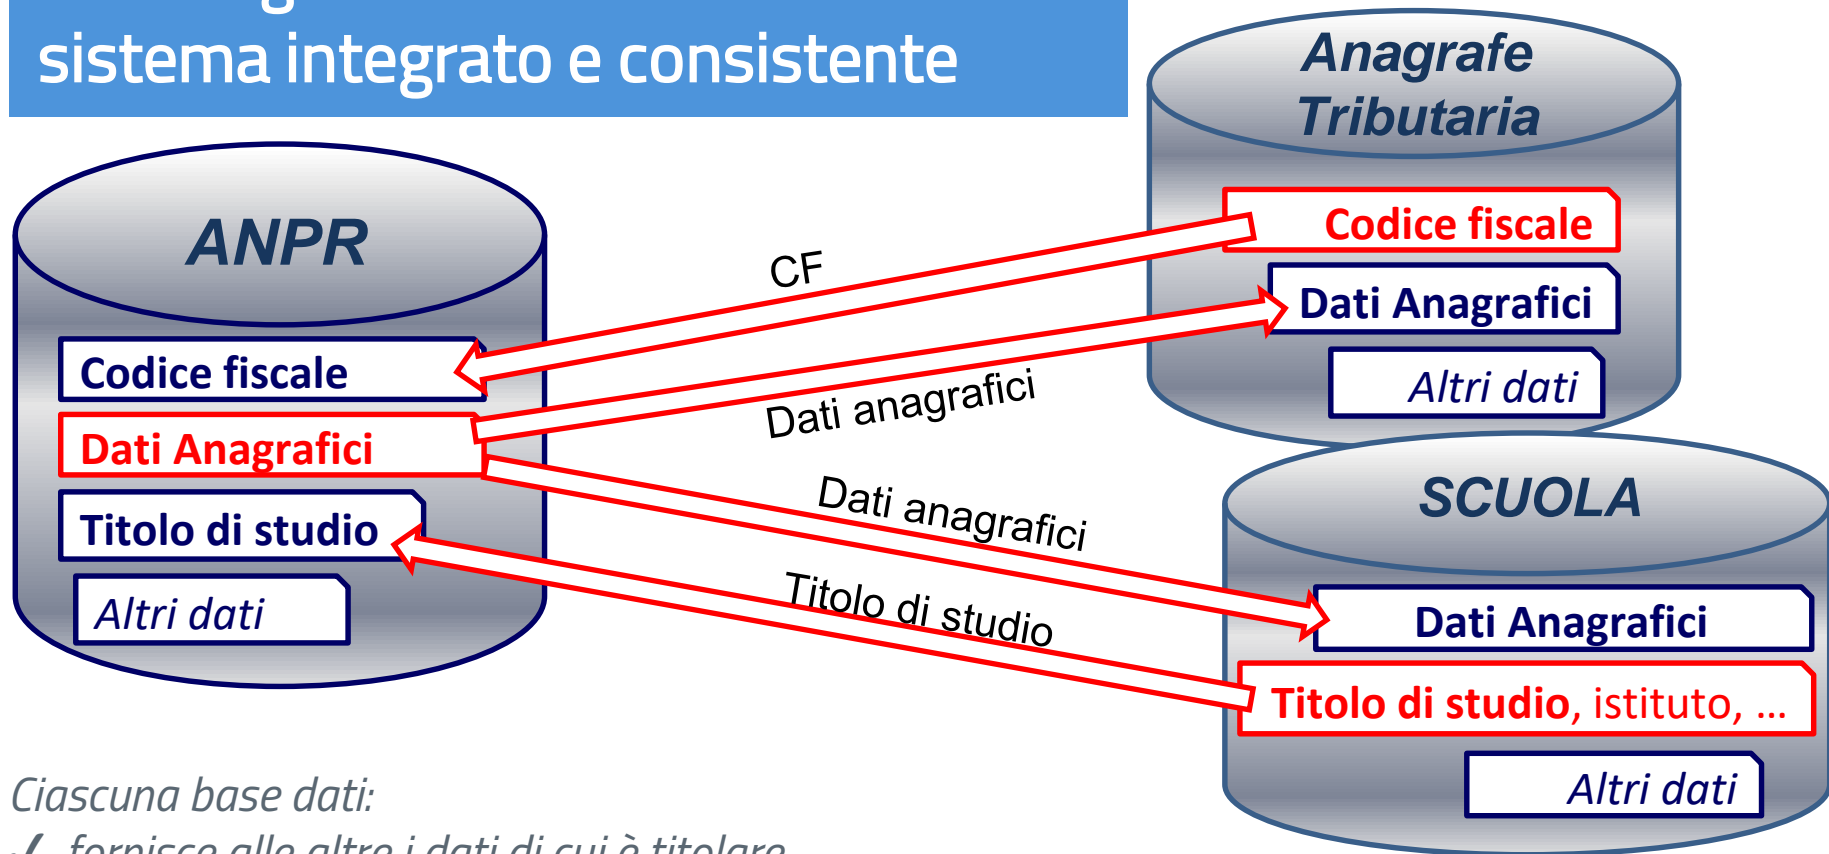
sistema integrato e consistente

Anagrafe Tributaria

Codice fiscale

Dati Anagrafici

Altri dati

ANPR

Codice fiscale

Dati Anagrafici

Titolo di studio

Altri dati

CF

Dati anagrafici

Dati anagrafici

Titolo di studio

SCUOLA

Dati Anagrafici

Titolo di studio, istituto, …

Altri dati

Ciascuna base dati:

✓ fornisce alle altre i dati di cui è titolare